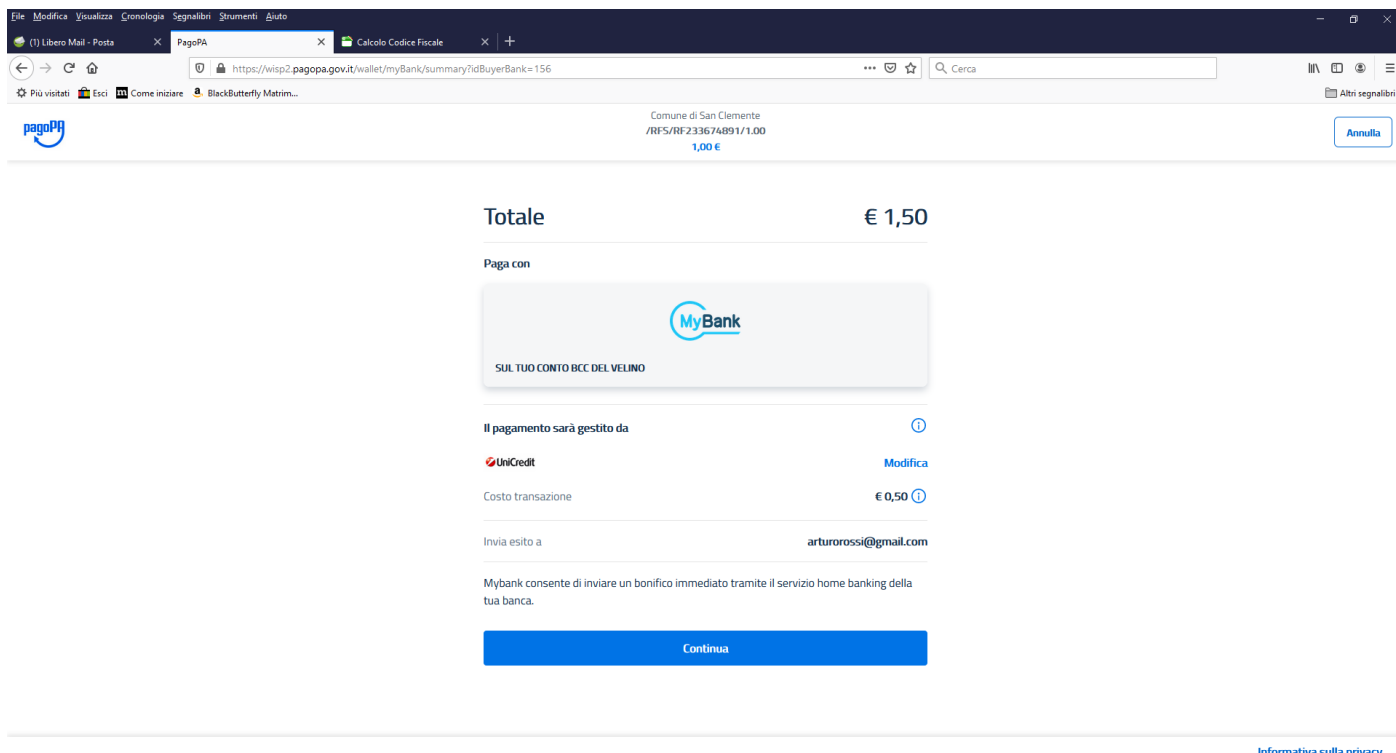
File Modifica Visualizza Cronologia Segnalibri Strumenti Aiuto

(1) Libero Mail - Posta
PagoPA
Calcolo Codice Fiscale

https://wisp2.pagopa.gov.it/wallet/myBank/summary?idBuyerBank=156
Cerca

Più visitati
Esci
Come iniziare
BlackButterfly Matrim...
Altri segnalibri

pagoPA

Comune di San Clemente
/RFS/RF233674891/1.00
1,00 €

Annulla

Totale
€ 1,50

Paga con

MyBank

SUL TUO CONTO BCC DEL VELINO

Il pagamento sarà gestito da

UniCredit
Modifica

Costo transazione
€ 0,50

Invia esito a
arturorossi@gmail.com

Mybank consente di inviare un bonifico immediato tramite il servizio home banking della tua banca.

Continua

Informativa sulla privacy